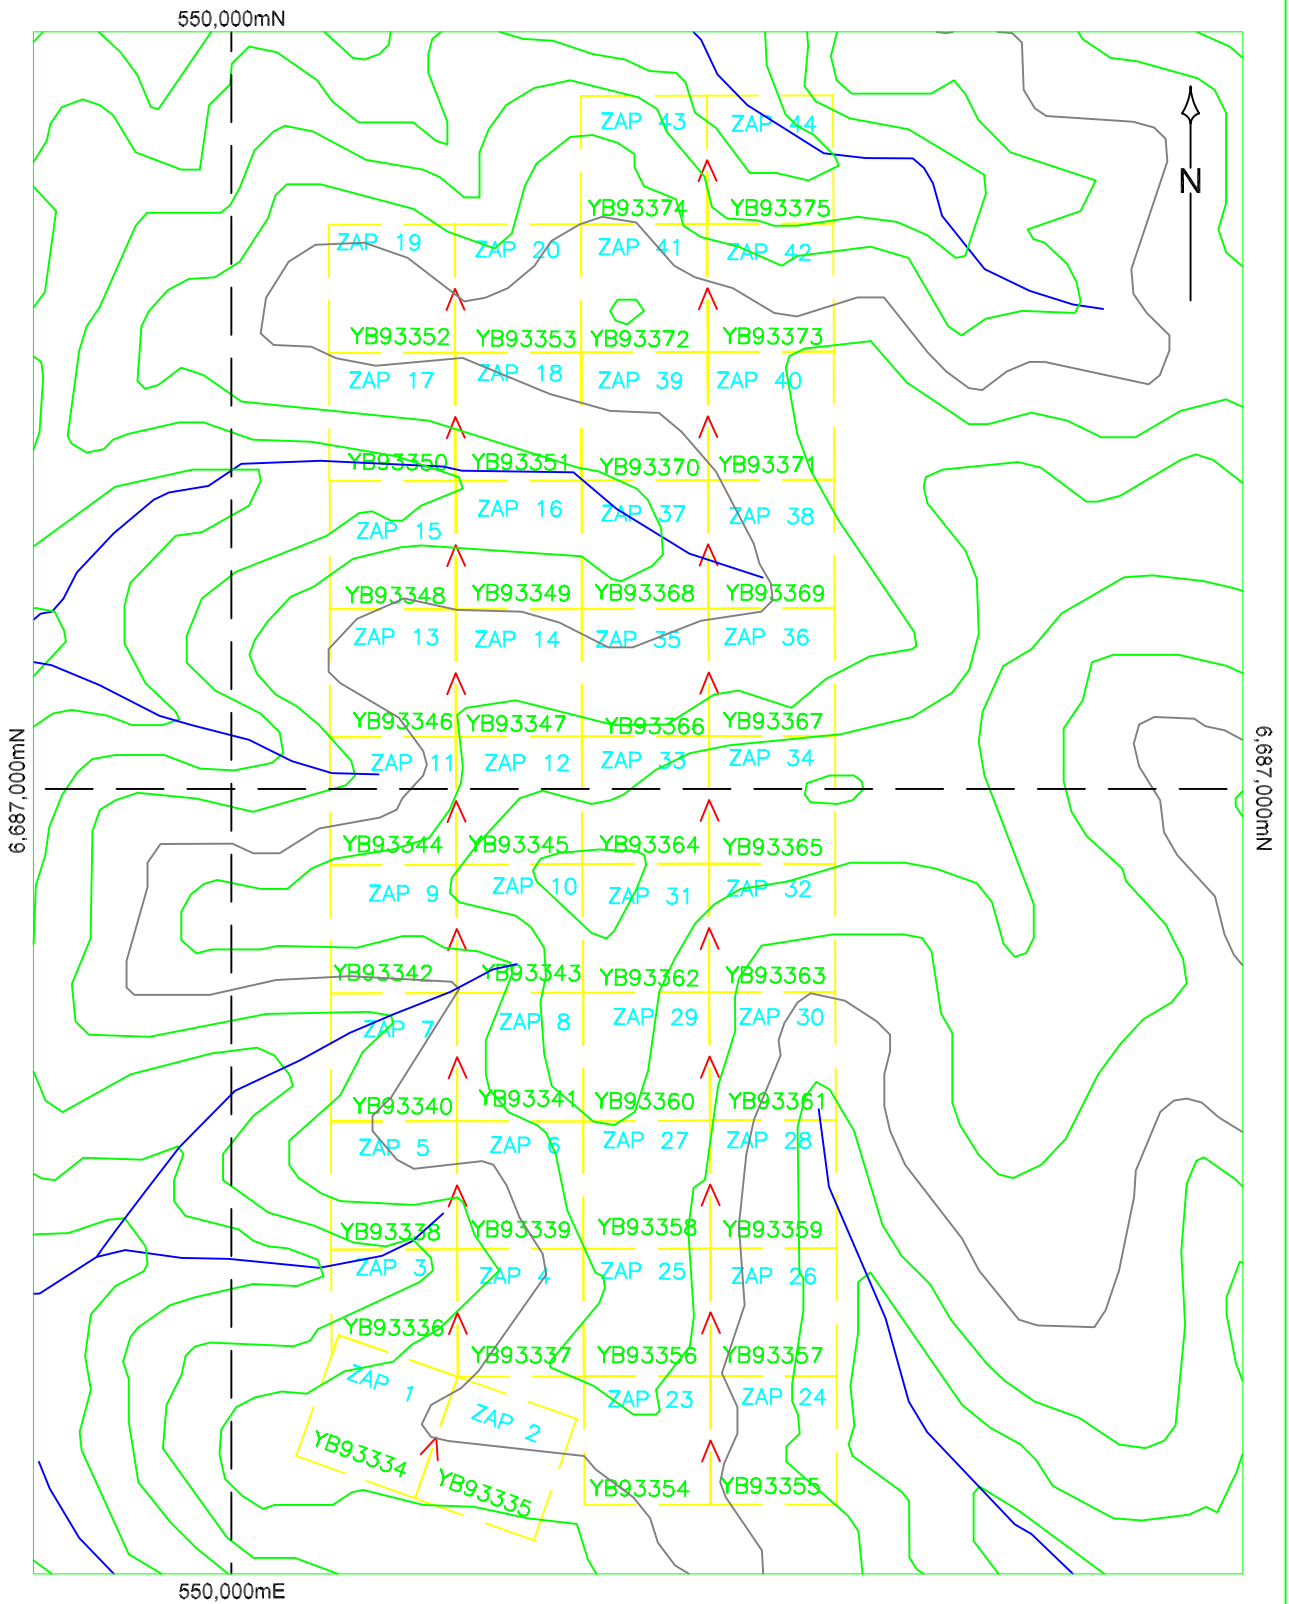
550,000mN

N

ZAP 43 ZAP 44

YB93374 YB93375

ZAP 19 ZAP 20 ZAP 41 ZAP 42

YB93352 YB93353 YB93372 YB93373

ZAP 17 ZAP 18 ZAP 39 ZAP 40

YB93350 YB93351 YB93370 YB93371

ZAP 15 ZAP 16 ZAP 37 ZAP 38

YB93348 YB93349 YB93368 YB93369

ZAP 13 ZAP 14 ZAP 35 ZAP 36

YB93346 YB93347 YB93366 YB93367

ZAP 11 ZAP 12 ZAP 33 ZAP 34

6,687,000mN

6,687,000mN

YB93344 YB93345 YB93364 YB93365

ZAP 9 ZAP 10 ZAP 31 ZAP 32

YB93342 YB93343 YB93362 YB93363

ZAP 7 ZAP 8 ZAP 29 ZAP 30

YB93340 YB93341 YB93360 YB93361

ZAP 5 ZAP 6 ZAP 27 ZAP 28

YB93338 YB93339 YB93358 YB93359

ZAP 3 ZAP 4 ZAP 25 ZAP 26

YB93336

YB93337 YB93356 YB93357

ZAP 1 ZAP 2 ZAP 23 ZAP 24

YB93334 YB93335 YB93354 YB93355

550,000mE